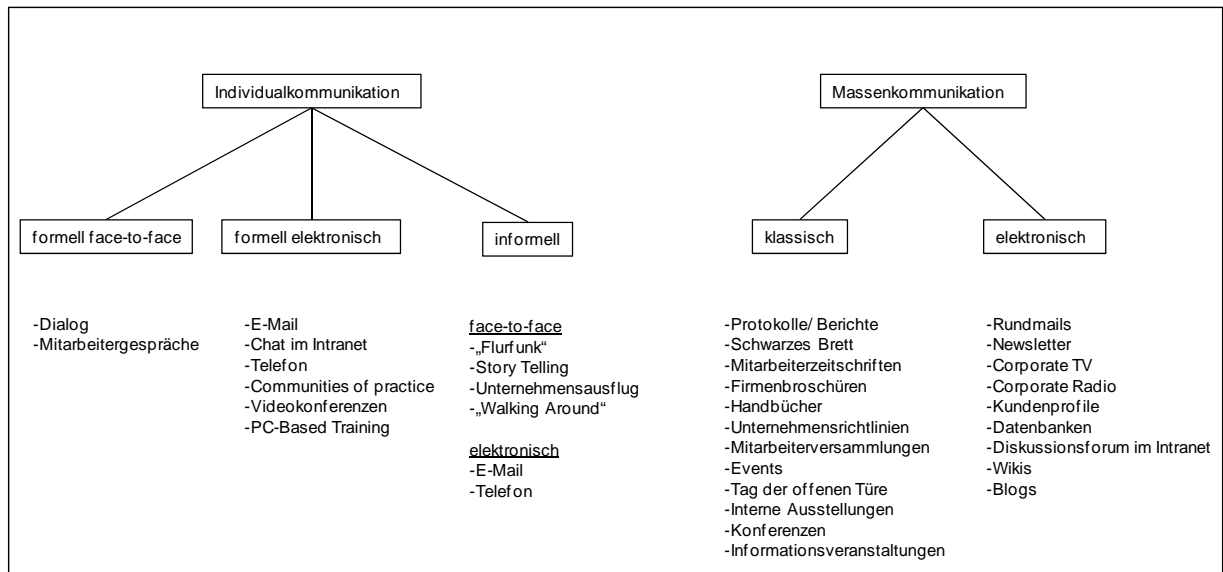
Individualkommunikation

Massenkommunikation

formell face-to-face

formell elektronisch

informell

klassisch

elektronisch

-Dialog
-Mitarbeitergespräche

-E-Mail
-Chat im Intranet
-Telefon
-Communities of practice
-Videokonferenzen
-PC-Based Training

face-to-face
-„Flurfunk“
-Story Telling
-Unternehmensausflug
-„Walking Around“

elektronisch
-E-Mail
-Telefon

-Protokolle/ Berichte
-Schwarzes Brett
-Mitarbeiterzeitschriften
-Firmenbroschüren
-Handbücher
-Unternehmensrichtlinien
-Mitarbeiterversammlungen
-Events
-Tag der offenen Türe
-Interne Ausstellungen
-Konferenzen
-Informationsveranstaltungen

-Rundmails
-Newsletter
-Corporate TV
-Corporate Radio
-Kundenprofile
-Datenbanken
-Diskussionsforum im Intranet
-Wikis
-Blogs